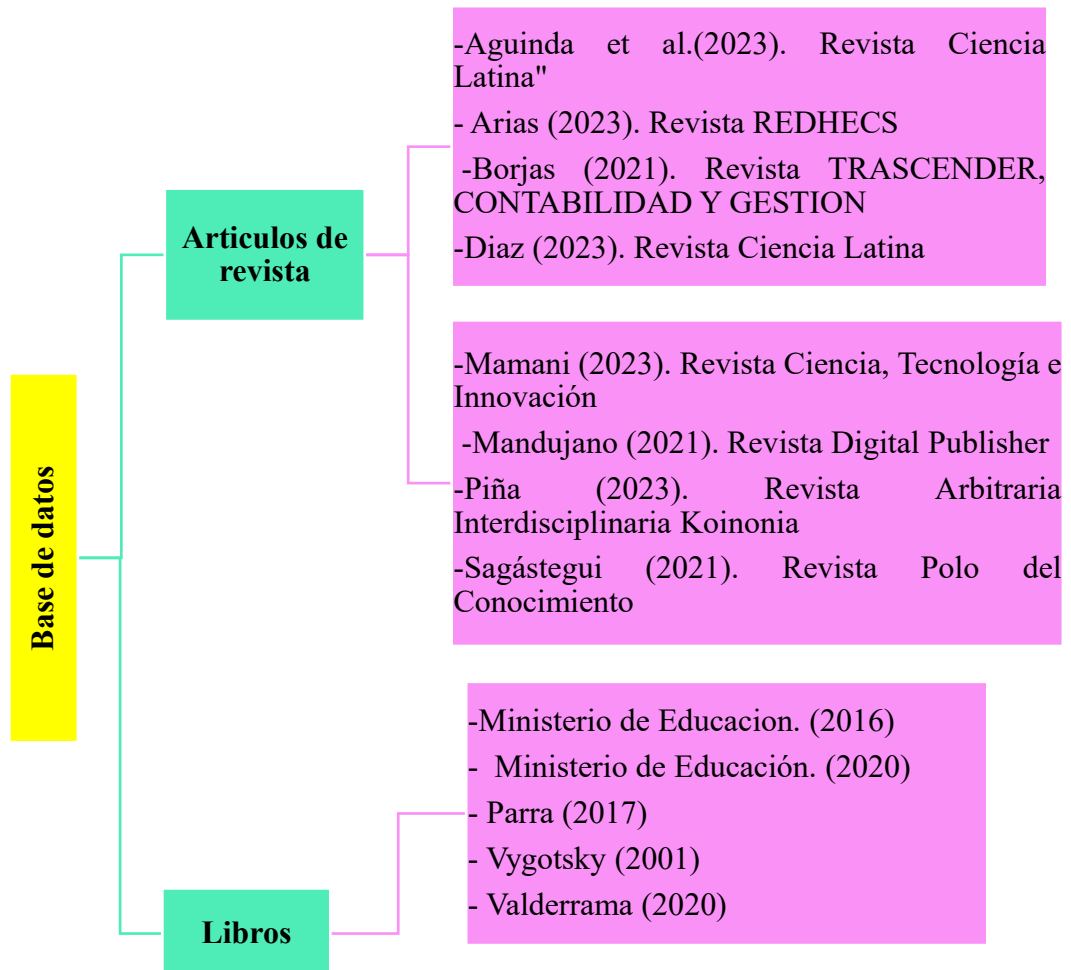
Base de datos

Articulos de revista

-Aguinda et al.(2023). Revista Ciencia Latina"

- Arias (2023). Revista REDHECS

-Borjas (2021). Revista TRASCENDER, CONTABILIDAD Y GESTION

-Diaz (2023). Revista Ciencia Latina

-Mamani (2023). Revista Ciencia, Tecnología e Innovación

-Mandujano (2021). Revista Digital Publisher

-Piña (2023). Revista Arbitraria Interdisciplinaria Koinonia

-Sagástegui (2021). Revista Polo del Conocimiento

Libros

-Ministerio de Educacion. (2016)

- Ministerio de Educación. (2020)

- Parra (2017)

- Vygotsky (2001)

- Valderrama (2020)